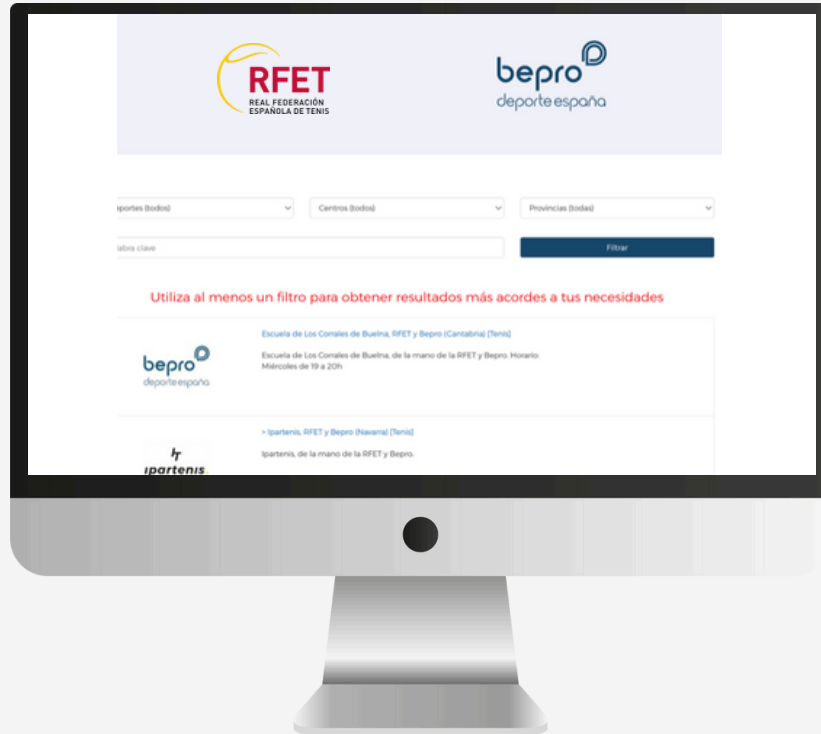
RFET
REAL FEDERACIÓN ESPAÑOLA DE TENIS

bepro
deporte españa

portes (todos)

Centros (todos)

Provincias (todas)

labra clave

Filtrar

Utiliza al menos un filtro para obtener resultados más acordes a tus necesidades

bepro
deporte españa

Escuela de Los Corrales de Buelna, RFET y Bepro (Cantabria) [Tenis]

Escuela de Los Corrales de Buelna, de la mano de la RFET y Bepro. Horario: Miércoles de 19 a 20h

ipartenis

> Ipartenis, RFET y Bepro (Navarra) [Tenis]

Ipartenis, de la mano de la RFET y Bepro.